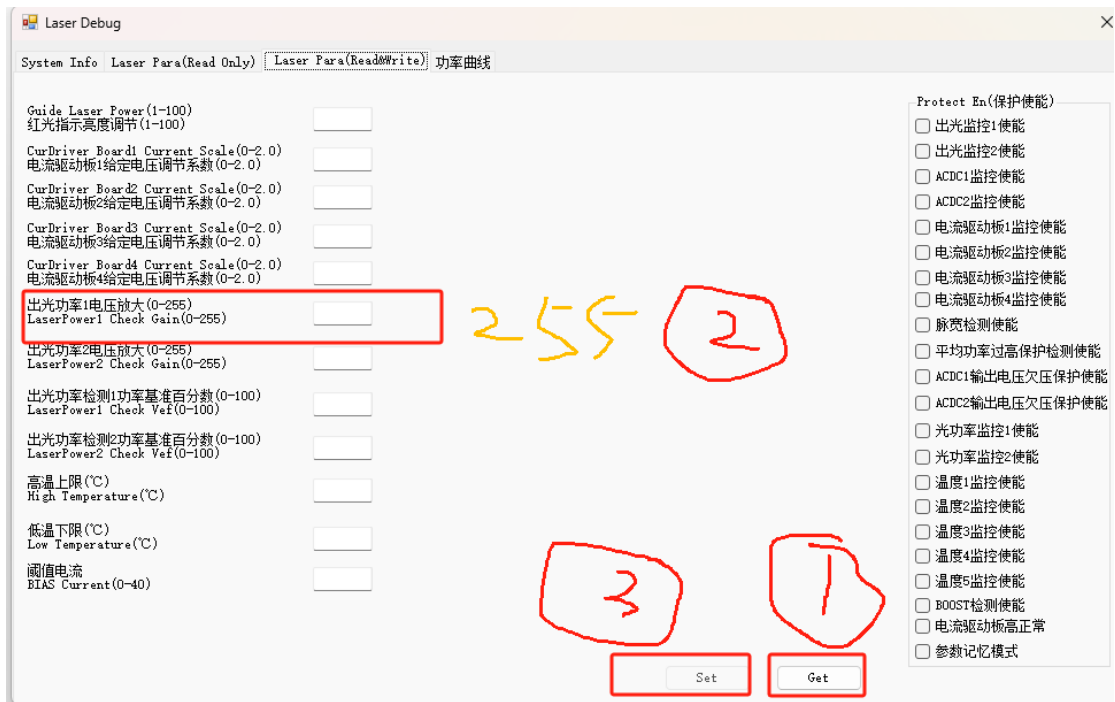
Laser Debug

System Info | Laser Para(Read Only) | Laser Para(Read&Write) | 功率曲线

Guide Laser Power(1-100)
红光指示亮度调节(1-100)

CurDriver Board1 Current Scale(0-2.0)
电流驱动板1给定电压调节系数(0-2.0)

CurDriver Board2 Current Scale(0-2.0)
电流驱动板2给定电压调节系数(0-2.0)

CurDriver Board3 Current Scale(0-2.0)
电流驱动板3给定电压调节系数(0-2.0)

CurDriver Board4 Current Scale(0-2.0)
电流驱动板4给定电压调节系数(0-2.0)

出光功率1电压放大(0-255)
LaserPower1 Check Gain(0-255)

255

2

出光功率2电压放大(0-255)
LaserPower2 Check Gain(0-255)

出光功率检测1功率基准百分数(0-100)
LaserPower1 Check Vef(0-100)

出光功率检测2功率基准百分数(0-100)
LaserPower2 Check Vef(0-100)

高温上限(℃)
High Temperature(℃)

低温下限(℃)
Low Temperature(℃)

阈值电流
BIAS Current(0-40)

3

1

Set

Get

Protect En(保护使能)
出光监控1使能
出光监控2使能
ACDC1监控使能
ACDC2监控使能
电流驱动板1监控使能
电流驱动板2监控使能
电流驱动板3监控使能
电流驱动板4监控使能
脉宽检测使能
平均功率过高保护检测使能
ACDC1输出电压欠压保护使能
ACDC2输出电压欠压保护使能
光功率监控1使能
光功率监控2使能
温度1监控使能
温度2监控使能
温度3监控使能
温度4监控使能
温度5监控使能
BOOST检测使能
电流驱动板高正常
参数记忆模式